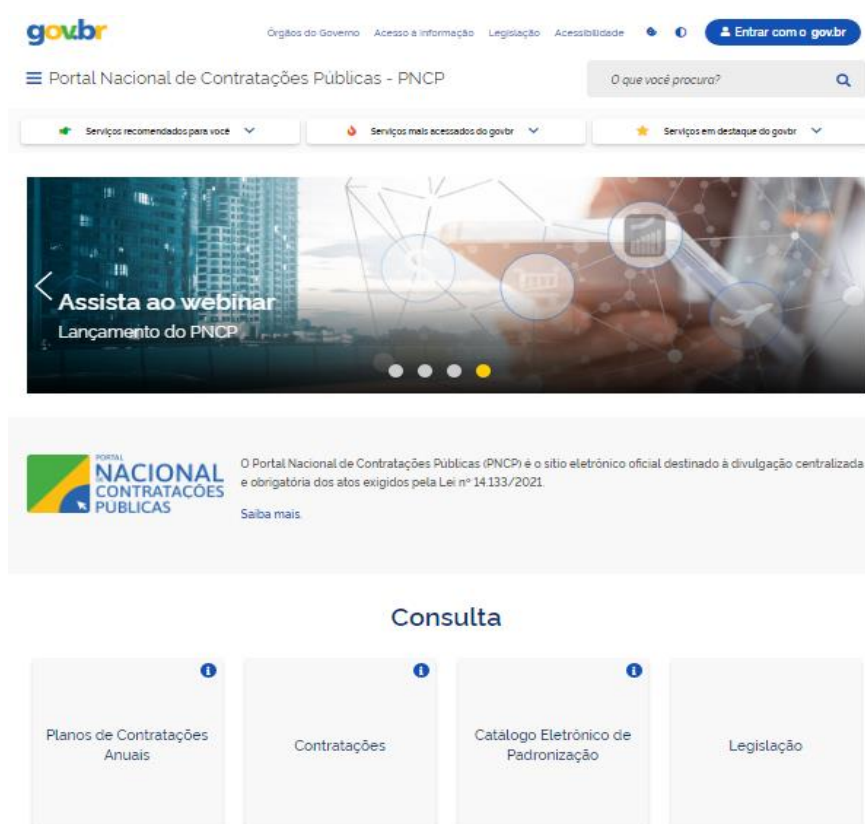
gov.br

Órgãos do Governo Acesso à informação Legislação Acessibilidade

Entrar com o gov.br

Portal Nacional de Contratações Públicas - PNCP

O que você procura?

Serviços recomendados para você

Serviços mais acessados do govbr

Serviços em destaque do govbr

Assista ao webinar

Lançamento do PNCP

PORTAL NACIONAL CONTRATAÇÕES PÚBLICAS

O Portal Nacional de Contratações Públicas (PNCP) é o sítio eletrônico oficial destinado à divulgação centralizada e obrigatória dos atos exigidos pela Lei nº 14.133/2021.

Saiba mais

Consulta

Planos de Contratações Anuais

Contratações

Catálogo Eletrônico de Padronização

Legislação